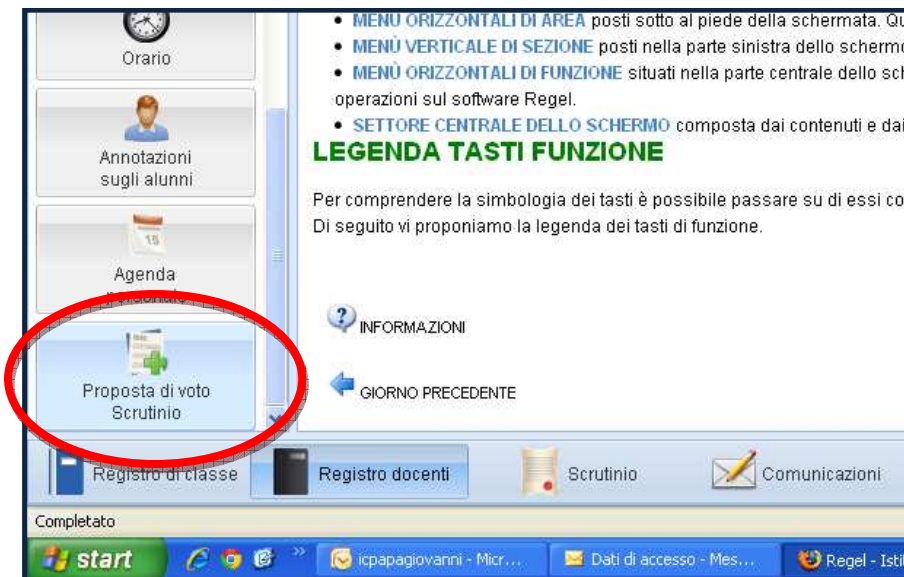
Orario

Annotazioni sugli alunni

15

Agenda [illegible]

Proposta di voto Scrutinio

• MENÙ ORIZZONTALI DI AREA posti sotto al piede della schermata. Q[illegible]
• MENÙ VERTICALE DI SEZIONE posti nella parte sinistra dello scherm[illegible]
• MENÙ ORIZZONTALI DI FUNZIONE situati nella parte centrale dello sch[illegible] operazioni sul software Regel.
• SETTORE CENTRALE DELLO SCHERMO composta dai contenuti e da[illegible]

LEGENDA TASTI FUNZIONE

Per comprendere la simbologia dei tasti è possibile passare su di essi co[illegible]
Di seguito vi proponiamo la legenda dei tasti di funzione.

INFORMAZIONI

GIORNO PRECEDENTE

Registro di classe
Registro docenti
Scrutinio
Comunicazioni

Completato

start
icpapagiovanni - Micr...
Dati di accesso - Mes...
Regel - Isti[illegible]